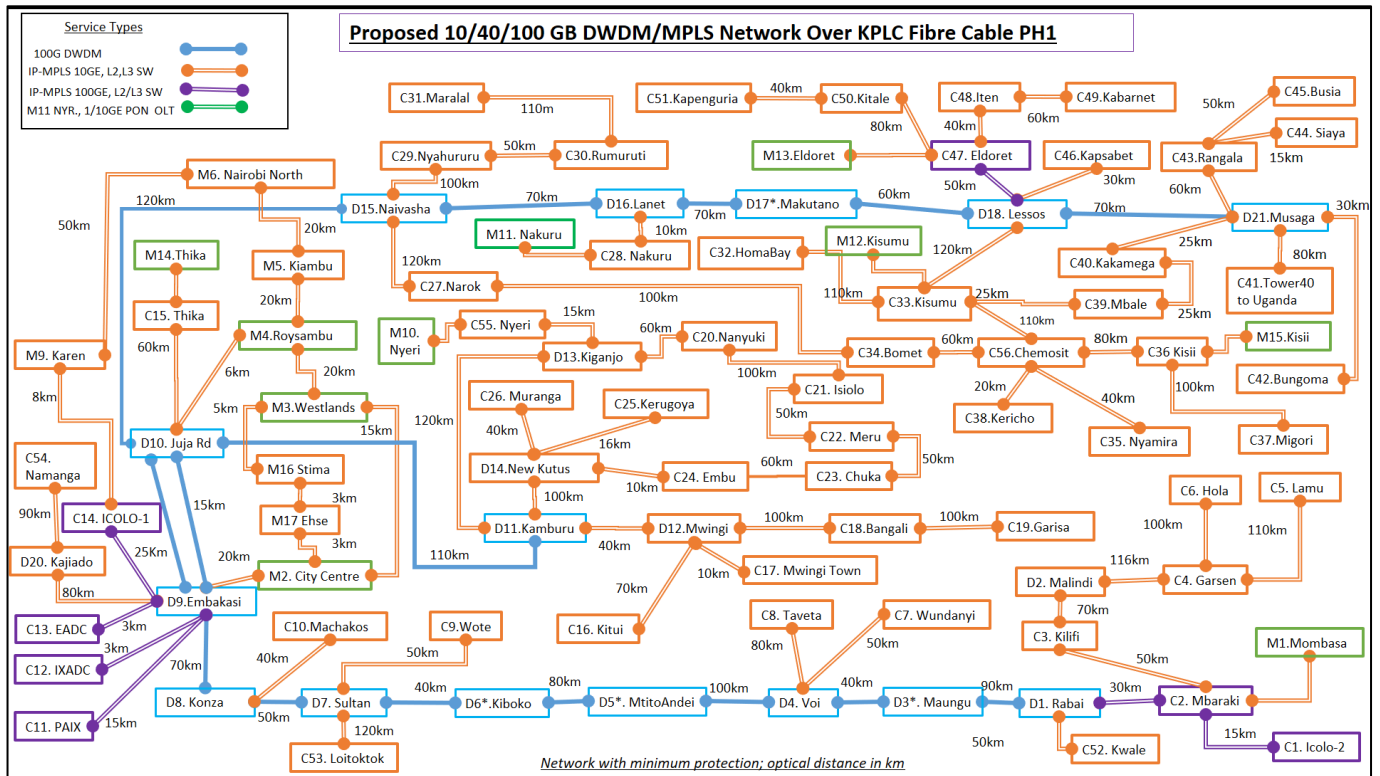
Service Types

100G DWDM
IP-MPLS 10GE, L2,L3 SW
IP-MPLS 100GE, L2/L3 SW
M11 NYR., 1/10GE PON OLT

Proposed 10/40/100 GB DWDM/MPLS Network Over KPLC Fibre Cable PH1

C31.Maralal
110m
C30.Rumuruti
C29.Nyahururu
50km
100km
C51.Kapenguria
40km
C50.Kitale
80km
C48.Iten
C49.Kabarnet
40km
60km
M13.Eldoret
C47. Eldoret
50km
C46.Kapsabet
30km
C45.Busia
50km
C44. Siaya
C43.Rangala
15km
60km
M6. Nairobi North
120km
50km
D15.Naivasha
70km
D16.Lanet
70km
D17*.Makutano
60km
D18. Lessos
70km
D21.Musaga
30km
M11. Nakuru
10km
C28. Nakuru
C32.HomaBay
M12.Kisumu
120km
25km
C40.Kakamega
80km
C41.Tower40 to Uganda
M14.Thika
20km
M5. Kiambu
120km
C27.Narok
100km
110km
C33.Kisumu
25km
C39.Mbale
25km
110km
C15. Thika
20km
M4.Roysambu
M10. Nyeri
C55. Nyeri
15km
D13.Kiganjo
60km
C20.Nanyuki
C34.Bomet
60km
C56.Chemosit
80km
C36 Kisii
M15.Kisii
M9. Karen
60km
6km
20km
100km
C21. Isiolo
20km
C42.Bungoma
8km
5km
M3.Westlands
120km
C26. Muranga
C25.Kerugoya
50km
C38.Kericho
40km
100km
15km
40km
16km
C22. Meru
C35. Nyamira
C37.Migori
D10. Juja Rd
50km
M16 Stima
D14.New Kutus
60km
C54. Namanga
3km
10km
C24. Embu
C23. Chuka
15km
M17 Ehse
100km
C6. Hola
C5. Lamu
90km
C14. ICOLO-1
3km
D11.Kamburu
40km
D12.Mwingi
100km
C18.Bangali
100km
C19.Garisa
100km
110km
25km
20km
110km
10km
C17. Mwingi Town
116km
D20. Kajiado
M2. City Centre
C4. Garsen
80km
D9.Embakasi
70km
D2. Malindi
C16. Kitui
C8. Taveta
C7. Wundanyi
70km
C13. EADC
3km
C10.Machakos
C9.Wote
C3. Kilifi
M1.Mombasa
3km
80km
50km
40km
50km
50km
C12. IXADC
70km
40km
80km
100km
40km
90km
30km
D8. Konza
D7. Sultan
D6*.Kiboko
D5*. MtitoAndei
D4. Voi
D3*. Maungu
D1. Rabai
C2. Mbaraki
C11. PAIX
15km
50km
120km
50km
15km
C53. Loitoktok
C52. Kwale
C1. Icolo-2
Network with minimum protection; optical distance in km